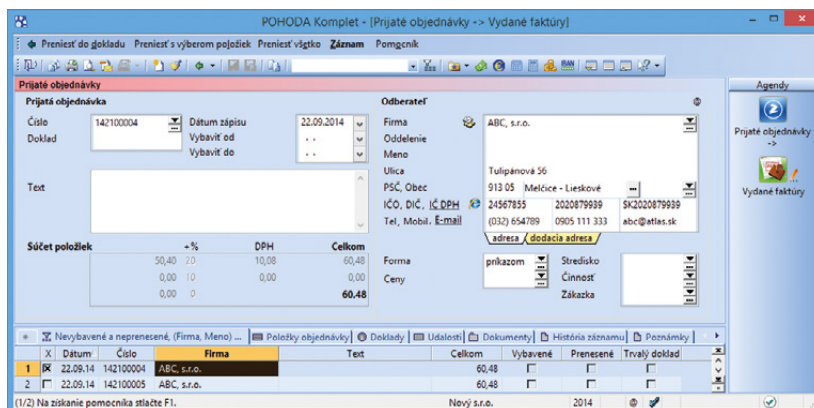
POHODA Komplet - [Prijaté objednávky -> Vydané faktúry]

Preniesť do dokladu  Preniesť s výberom položiek  Preniesť všetko  Záznam  Pomocník

Prijaté objednávky

Agendy

Prijaté objednávky ->

Vydané faktúry

Prijatá objednávka

Číslo 142100004
Doklad
Dátum zápisu 22.09.2014
Vybaviť od . .
Vybaviť do . .

Text

Súčet položiek

| | + % | DPH | Celkom |
|---|---|---|---|
| 50,40 | 20 | 10,08 | 60,48 |
| 0,00 | 10 | 0,00 | 0,00 |
| 0,00 | 0 | | 60,48 |

Odberateľ

Firma ABC, s.r.o.
Oddelenie
Meno
Ulica Tulipánová 56
PSČ, Obec 913 05 Melčice - Lieskové
IČO, DIČ, IČ DPH 24567855 2020879939 SK2020879939
Tel., Mobil, E-mail (032) 654789 0905 111 333 abc@atlas.sk

adresa / dodacia adresa

Forma príkazom
Ceny
Stredisko
Činnosť
Zákazka

Nevybavené a neprenesené, (Firma, Meno) ... | Položky objednávky | Doklady | Udalosti | Dokumenty | História záznamu | Poznámky

| | X | Dátum | Číslo | Firma | Text | Celkom | Vybavené | Prenesené | Trvalý doklad |
|---|---|---|---|---|---|---|---|---|---|
| 1 | ☒ | 22.09.14 | 142100004 | ABC, s.r.o. | | 60,48 | ☐ | ☐ | ☐ |
| 2 | ☐ | 22.09.14 | 142100005 | ABC, s.r.o. | | 60,48 | ☐ | ☐ | ☐ |

(1/2) Na získanie pomocníka stlačte F1.  Nový s.r.o.  2014